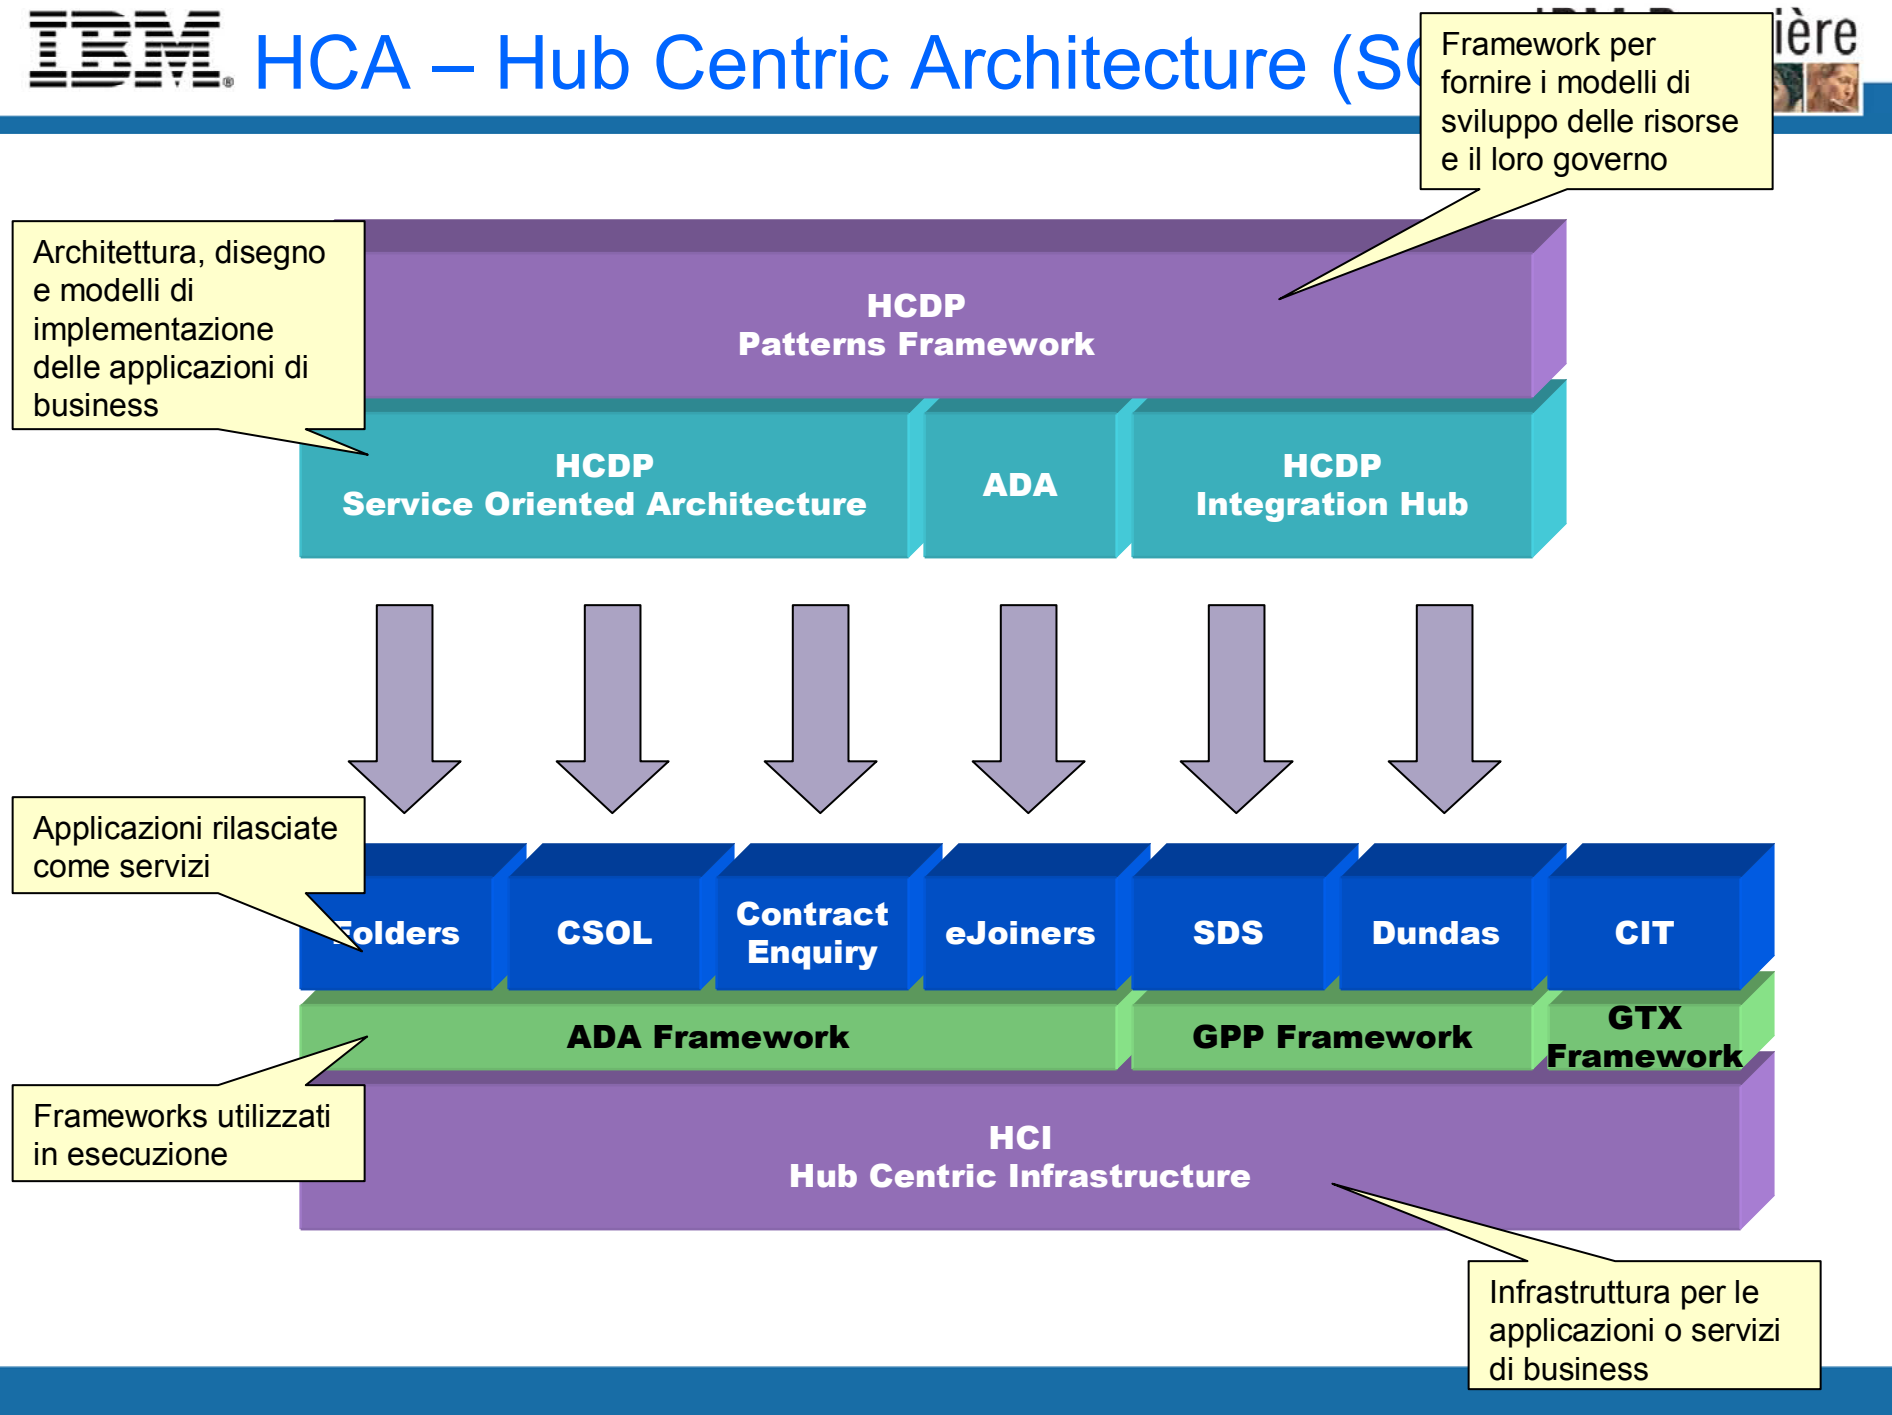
IBM HCA – Hub Centric Architecture (S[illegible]

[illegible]ière

Framework per fornire i modelli di sviluppo delle risorse e il loro governo

Architettura, disegno e modelli di implementazione delle applicazioni di business

HCDP
Patterns Framework

HCDP
Service Oriented Architecture

ADA

HCDP
Integration Hub

Applicazioni rilasciate come servizi

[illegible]olders

CSOL

Contract Enquiry

eJoiners

SDS

Dundas

CIT

ADA Framework

GPP Framework

GTX Framework

Frameworks utilizzati in esecuzione

HCI
Hub Centric Infrastructure

Infrastruttura per le applicazioni o servizi di business